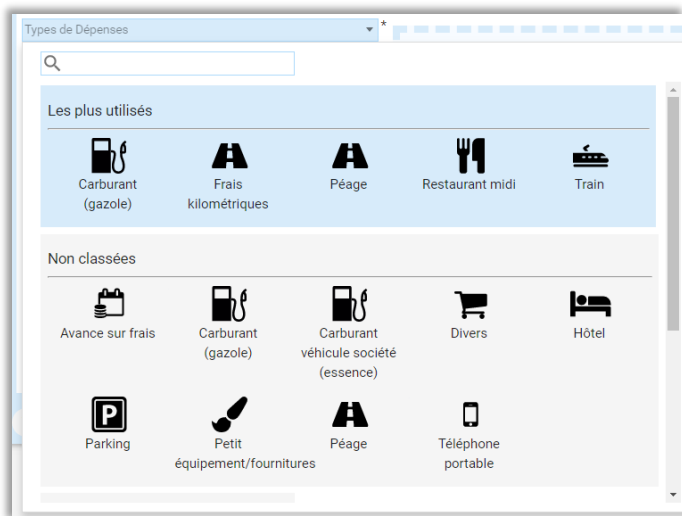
Types de Dépenses *

Les plus utilisés

Carburant (gazole)

Frais kilométriques

Péage

Restaurant midi

Train

Non classées

Avance sur frais

Carburant (gazole)

Carburant véhicule société (essence)

Divers

Hôtel

Parking

Petit équipement/fournitures

Péage

Téléphone portable